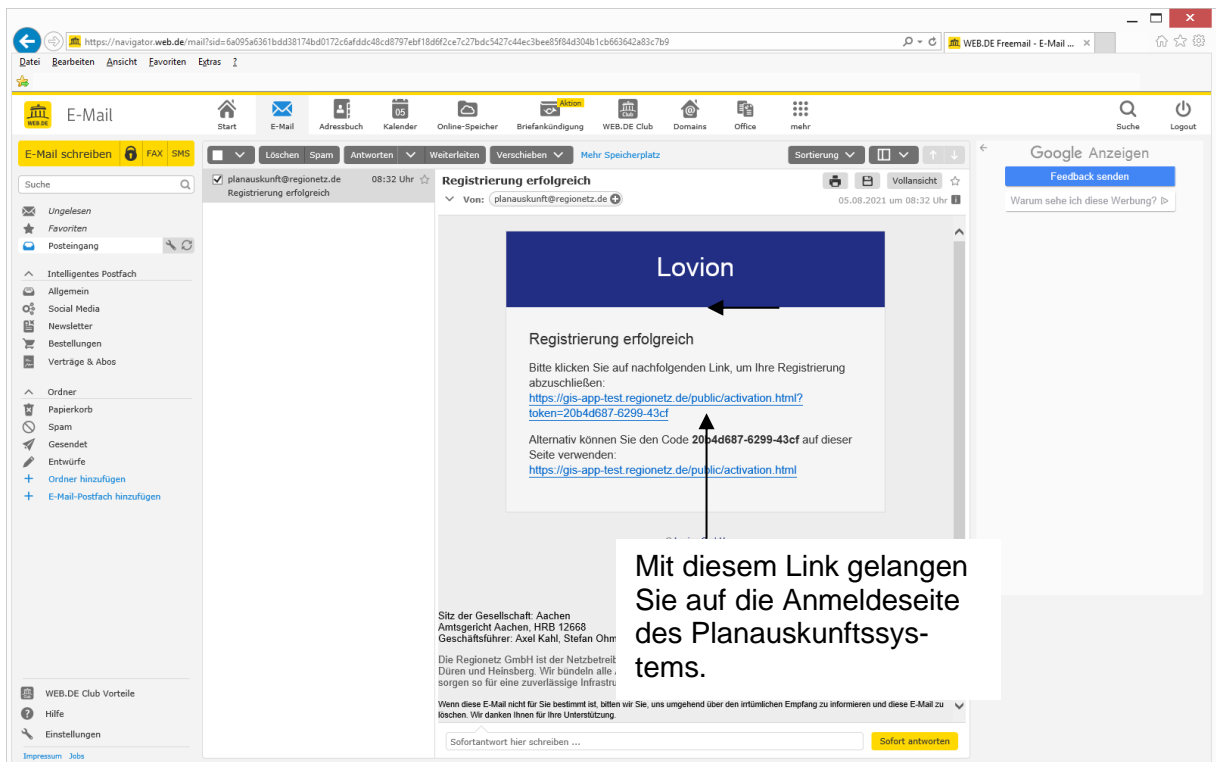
https://navigator.web.de/mail?sid=6a095a6361bdd38174bd0172c6afddc48cd8797ebf18d6f2ce7c27bdc5427c44ec3bee85f84d304b1cb663642a83c7b9

WEB.DE Freemail - E-Mail ... ×

Datei Bearbeiten Ansicht Favoriten Extras ?

E-Mail

Start E-Mail Adressbuch 05 Kalender Online-Speicher Aktion Briefankündigung WEB.DE Club Domains Office mehr Suche Logout

E-Mail schreiben FAX SMS

Löschen Spam Antworten Weiterleiten Verschieben Mehr Speicherplatz Sortierung

Google Anzeigen

Feedback senden

Warum sehe ich diese Werbung?

Suche

Ungelesen
Favoriten
Posteingang

Intelligentes Postfach
Allgemein
Social Media
Newsletter
Bestellungen
Verträge & Abos

Ordner
Papierkorb
Spam
Gesendet
Entwürfe
Ordner hinzufügen
E-Mail-Postfach hinzufügen

WEB.DE Club Vorteile
Hilfe
Einstellungen
Impressum Jobs

planauskunft@regionetz.de 08:32 Uhr
Registrierung erfolgreich

Registrierung erfolgreich
Vollansicht
Von: planauskunft@regionetz.de
05.08.2021 um 08:32 Uhr

Lovion

Registrierung erfolgreich

Bitte klicken Sie auf nachfolgenden Link, um Ihre Registrierung abzuschließen:
https://gis-app-test.regionetz.de/public/activation.html?token=20b4d687-6299-43cf

Alternativ können Sie den Code **20b4d687-6299-43cf** auf dieser Seite verwenden:
https://gis-app-test.regionetz.de/public/activation.html

Mit diesem Link gelangen Sie auf die Anmeldeseite des Planauskunftssystems.

Sitz der Gesellschaft: Aachen
Amtsgericht Aachen, HRB 12668
Geschäftsführer: Axel Kahl, Stefan Ohm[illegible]

Die Regionetz GmbH ist der Netzbetreib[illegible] Düren und Heinsberg. Wir bündeln alle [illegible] sorgen so für eine zuverlässige Infrastru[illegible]

Wenn diese E-Mail nicht für Sie bestimmt ist, bitten wir Sie, uns umgehend über den irrtümlichen Empfang zu informieren und diese E-Mail zu löschen. Wir danken Ihnen für Ihre Unterstützung.

Sofortantwort hier schreiben ...
Sofort antworten